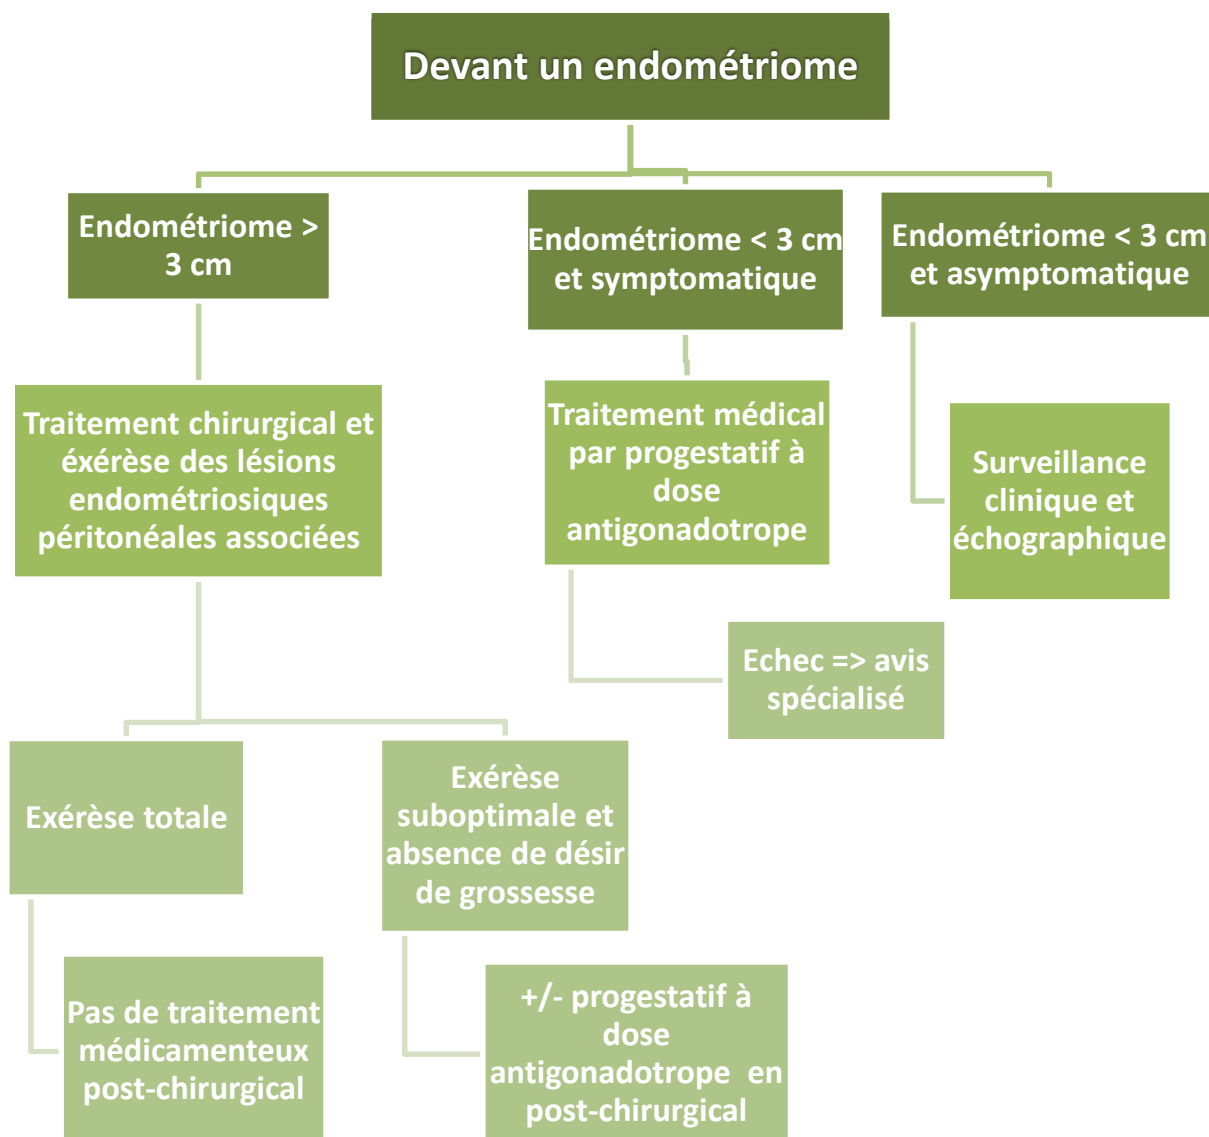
Devant un endométriome

Endométriome > 3 cm

Endométriome < 3 cm et symptomatique

Endométriome < 3 cm et asymptomatique

Traitement chirurgical et éxérèse des lésions endométriosiques péritonéales associées

Traitement médical par progestatif à dose antigonadotrope

Surveillance clinique et échographique

Echec => avis spécialisé

Exérèse totale

Exérèse suboptimale et absence de désir de grossesse

Pas de traitement médicamenteux post-chirurgical

+/- progestatif à dose antigonadotrope en post-chirurgical